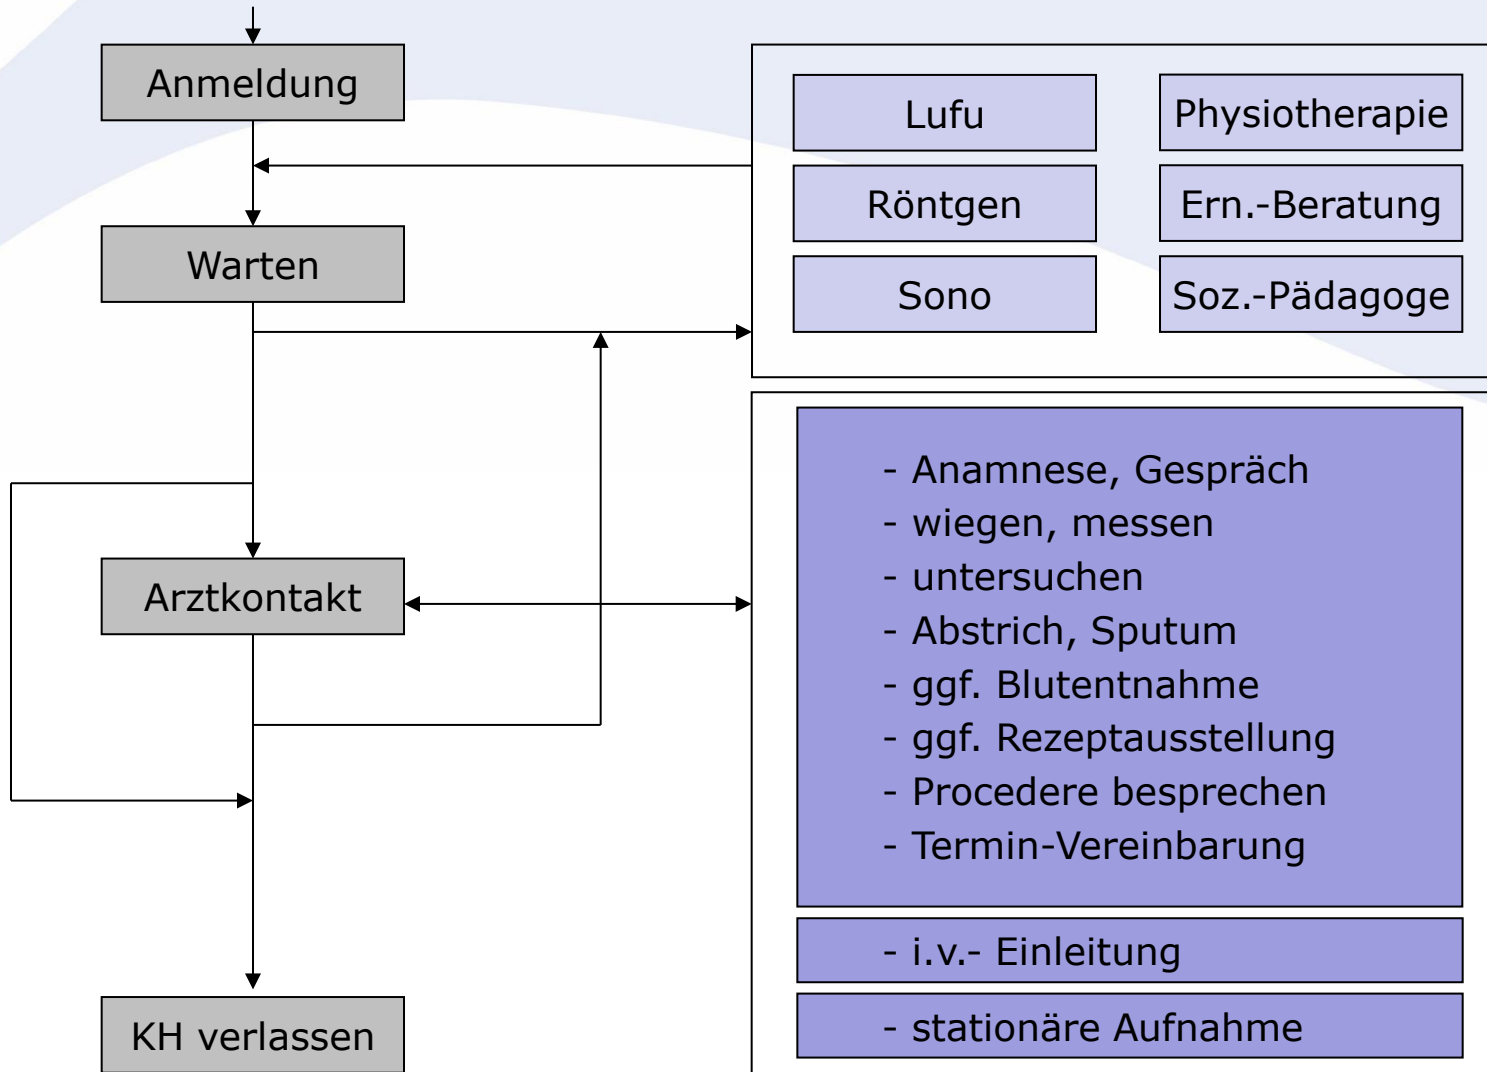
Anmeldung

Warten

Arztkontakt

KH verlassen

Lufu

Physiotherapie

Röntgen

Ern.-Beratung

Sono

Soz.-Pädagoge

- Anamnese, Gespräch
- wiegen, messen
- untersuchen
- Abstrich, Sputum
- ggf. Blutentnahme
- ggf. Rezeptausstellung
- Procedere besprechen
- Termin-Vereinbarung

- i.v.- Einleitung

- stationäre Aufnahme